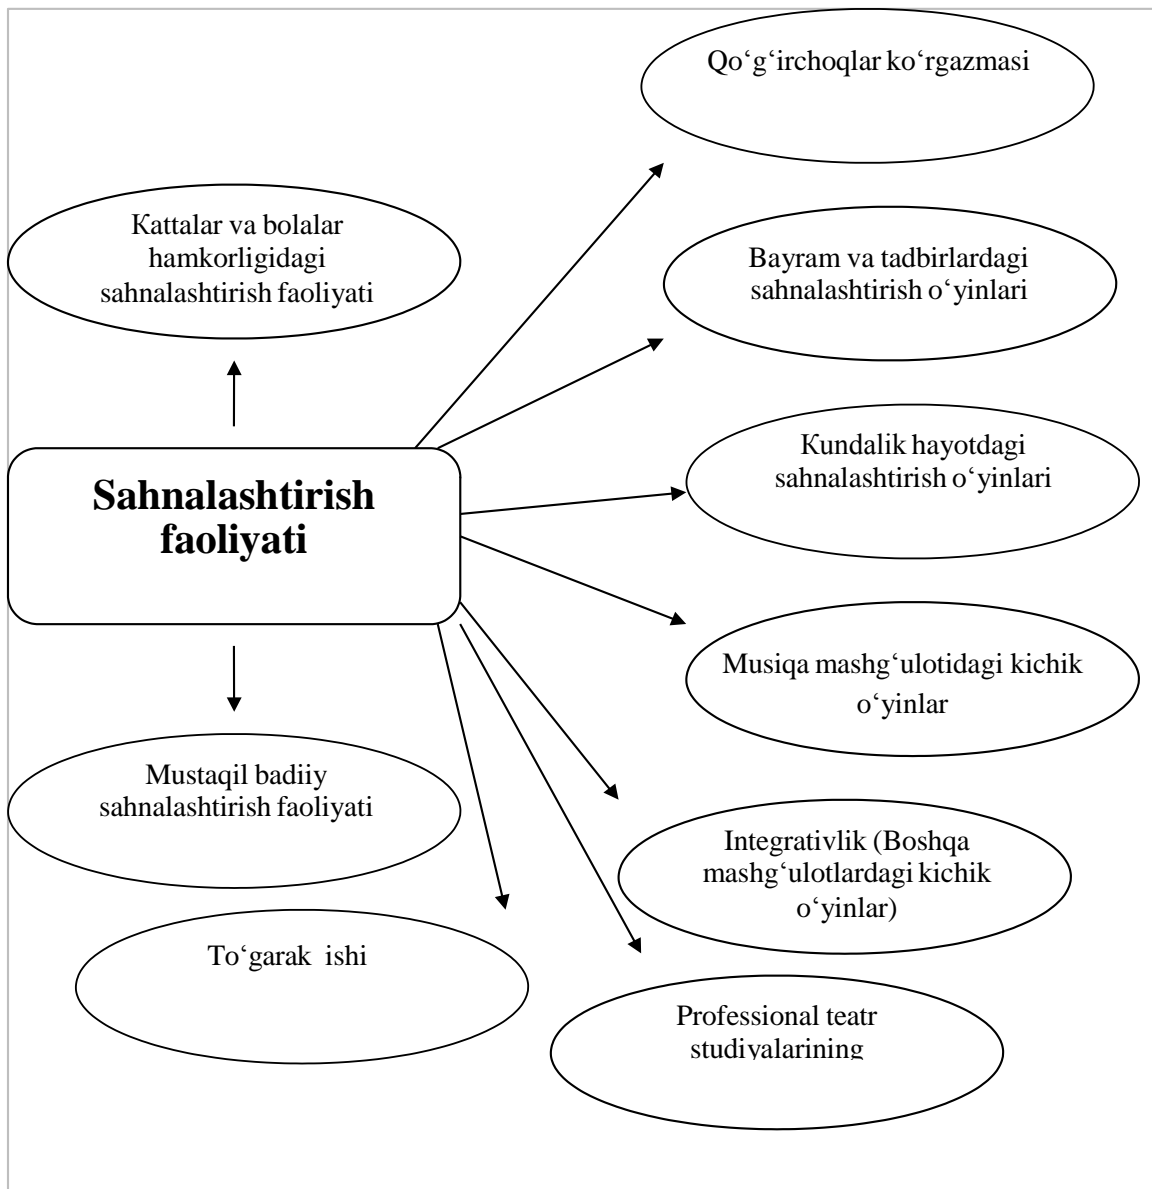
Qo‘g‘irchoqlar ko‘rgazmasi

Kattalar va bolalar hamkorligidagi sahnalashtirish faoliyati

Bayram va tadbirlardagi sahnalashtirish o‘yinlari

Sahnalashtirish faoliyati

Kundalik hayotdagi sahnalashtirish o‘yinlari

Musiqa mashg‘ulotidagi kichik o‘yinlar

Mustaqil badiiy sahnalashtirish faoliyati

Integrativlik (Boshqa mashg‘ulotlardagi kichik o‘yinlar)

To‘garak ishi

Professional teatr studiyalarining